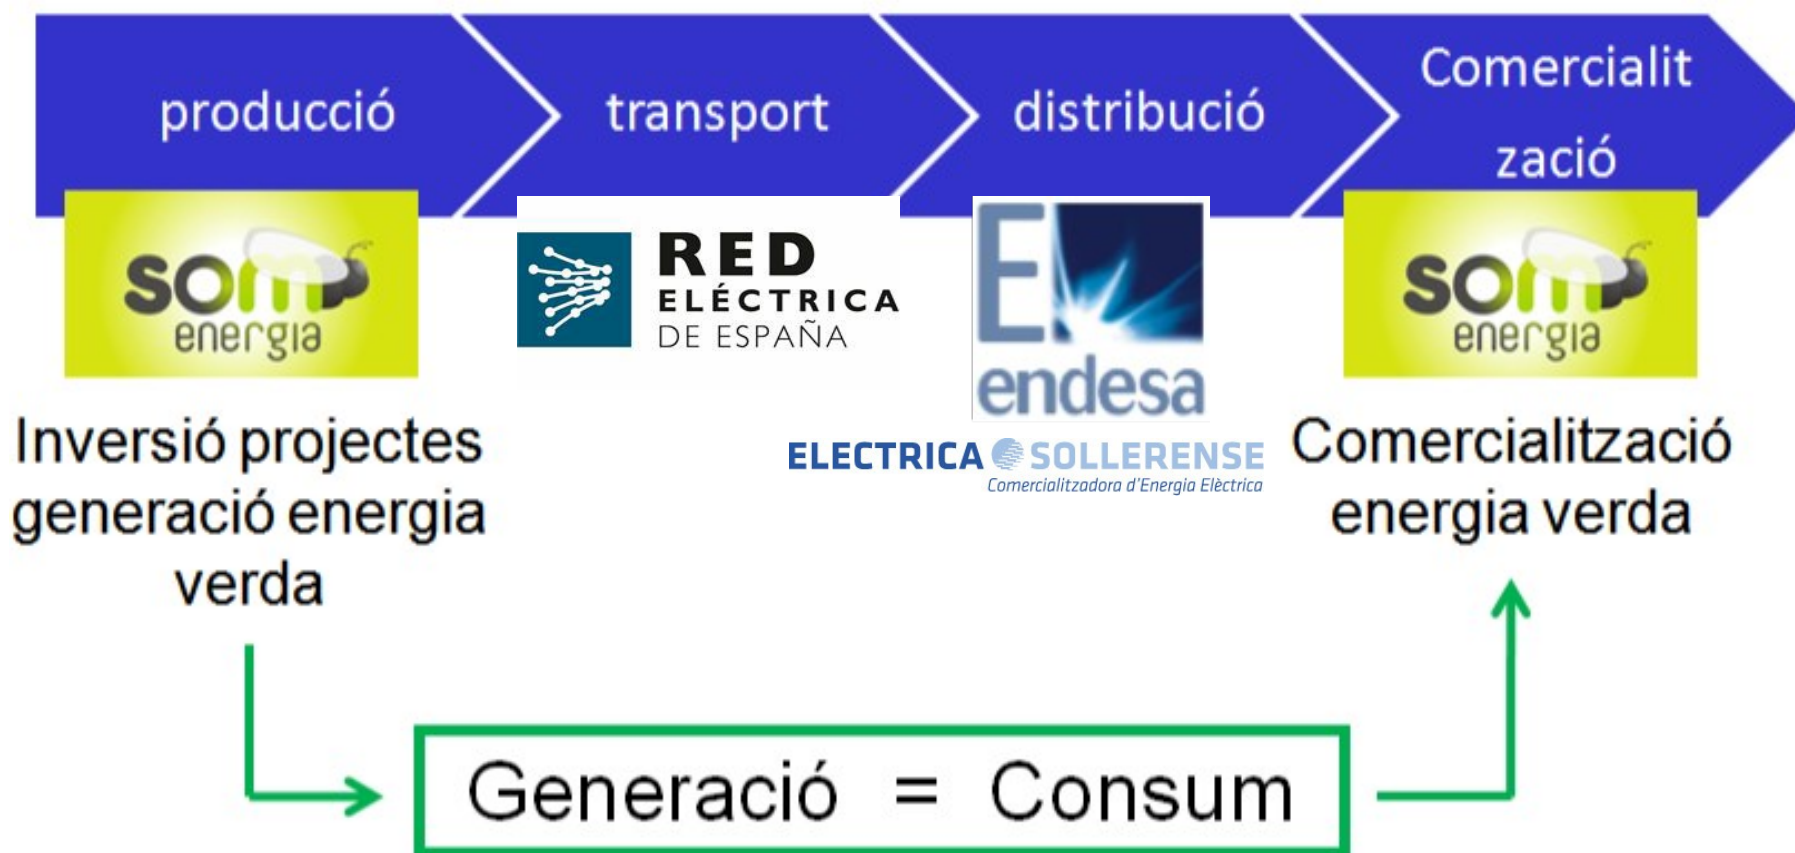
producció

transport

distribució

Comercialit zació

som energia

RED ELÉCTRICA DE ESPAÑA

endesa

ELECTRICA SOLLERENSE
Comercialitzadora d'Energia Elèctrica

som energia

Inversió projectes generació energia verda

Comercialització energia verda

Generació = Consum